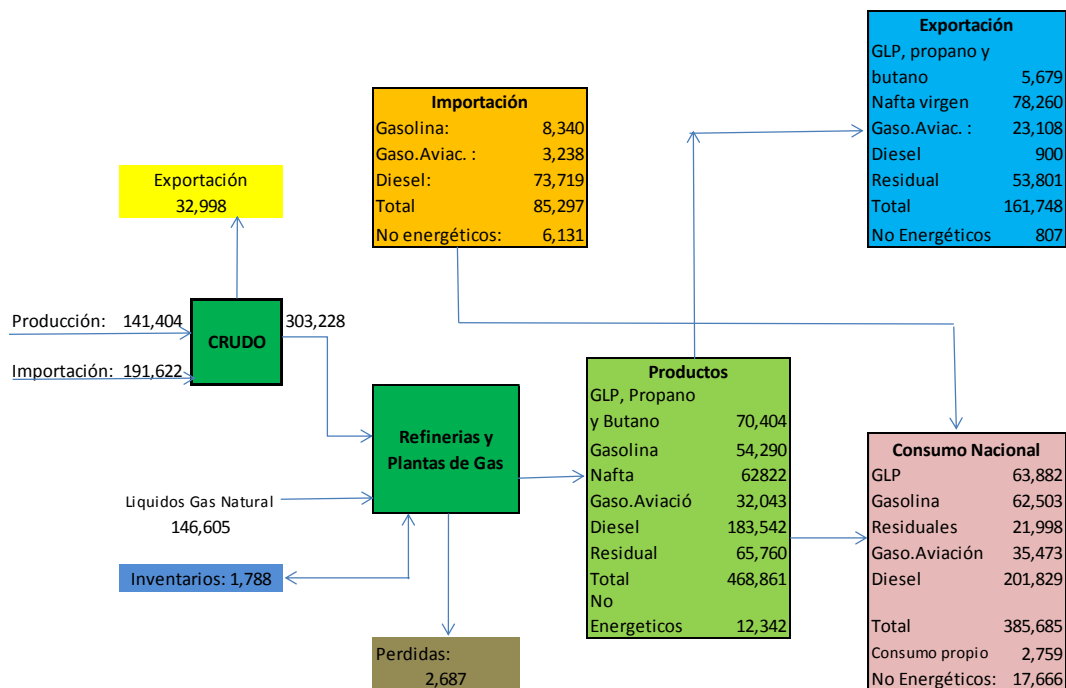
Exportación
GLP, propano y butano 5,679
Nafta virgen 78,260
Gaso.Aviac. : 23,108
Diesel 900
Residual 53,801
Total 161,748
No Energéticos 807

Importación
Gasolina: 8,340
Gaso.Aviac. : 3,238
Diesel: 73,719
Total 85,297
No energéticos: 6,131

Exportación
32,998

Producción: 141,404
Importación: 191,622
CRUDO
303,228

Refinerias y Plantas de Gas

Liquidos Gas Natural
146,605

Inventarios: 1,788

Perdidas:
2,687

Productos
GLP, Propano y Butano 70,404
Gasolina 54,290
Nafta 62822
Gaso.Aviació 32,043
Diesel 183,542
Residual 65,760
Total 468,861
No Energeticos 12,342

Consumo Nacional
GLP 63,882
Gasolina 62,503
Residuales 21,998
Gaso.Aviación 35,473
Diesel 201,829

Total 385,685
Consumo propio 2,759
No Energéticos: 17,666